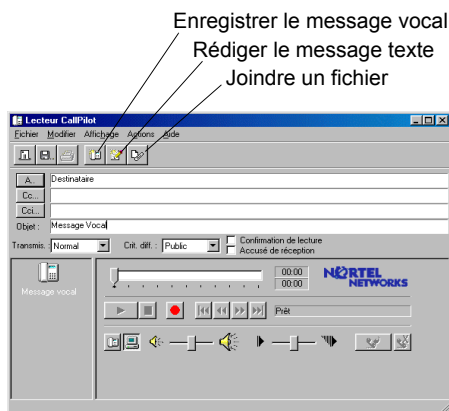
Enregistrer le message vocal
Rédiger le message texte
Joindre un fichier

Lecteur CallPilot

Fichier Modifier Affichage Actions Aide

A... Destinataire
Cc...
Cci...
Objet : Message Vocal

Transmis. : Normal Crit. diff. : Public Confirmation de lecture Accusé de réception

Message vocal

00:00
00:00

NORTEL NETWORKS

Prêt